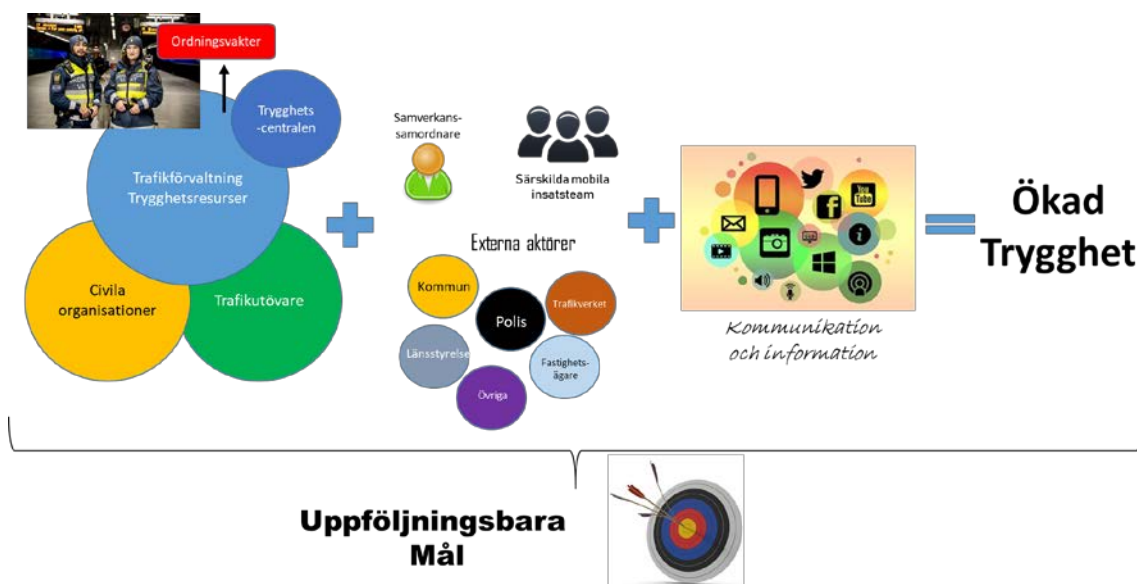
Ordningsvakter

Trygghets-centralen

Trafikförvaltning Trygghetsresurser

Civila organisationer

Trafikutövare

Samverkans-samordnare

Särskilda mobila insatsteam

Externa aktörer

Kommun

Polis

Trafikverket

Länsstyrelse

Fastighets-ägare

Övriga

Kommunikation och information

Ökad Trygghet

Uppföljningsbara Mål